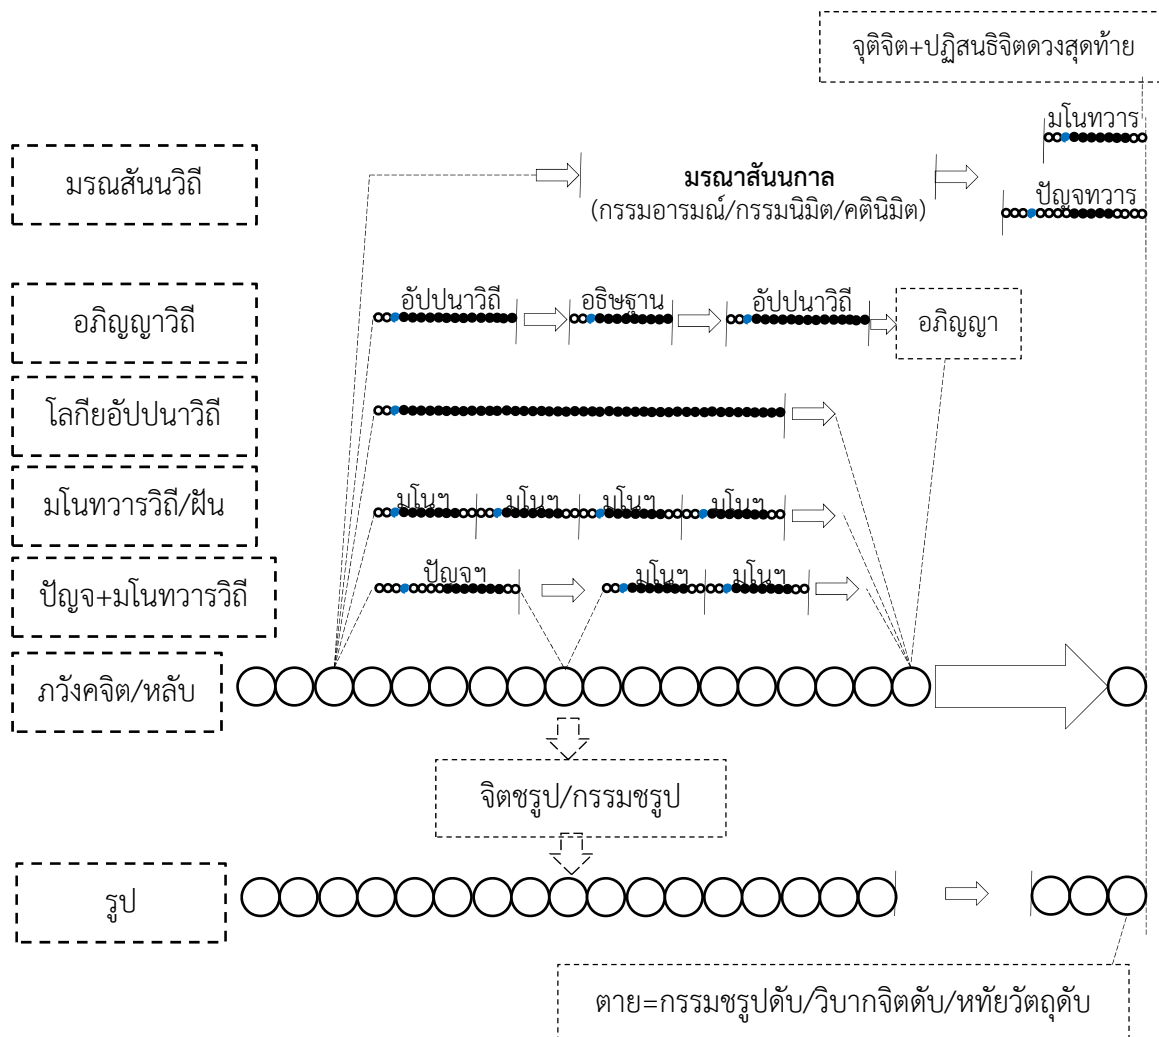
จุติจิต+ปฏิสนธิจิตดวงสุดท้าย

มโนทวาร

มรณสันนวิถี

มรณาสันนกาล
(กรรมอารมณ์/กรรมนิมิต/คตินิมิต)

ปัญจทวาร

อภิญญาวิถี

อัปปนาวิถี

อธิษฐาน

อัปปนาวิถี

อภิญญา

โลกียอัปปนาวิถี

มโนทวารวิถี/ฝัน

มโนฯ มโนฯ มโนฯ มโนฯ

ปัญจ+มโนทวารวิถี

ปัญจฯ มโนฯ มโนฯ

ภวังคจิต/หลับ

จิตชรูป/กรรมชรูป

รูป

ตาย=กรรมชรูปดับ/วิบากจิตดับ/หทัยวัตถุดับ